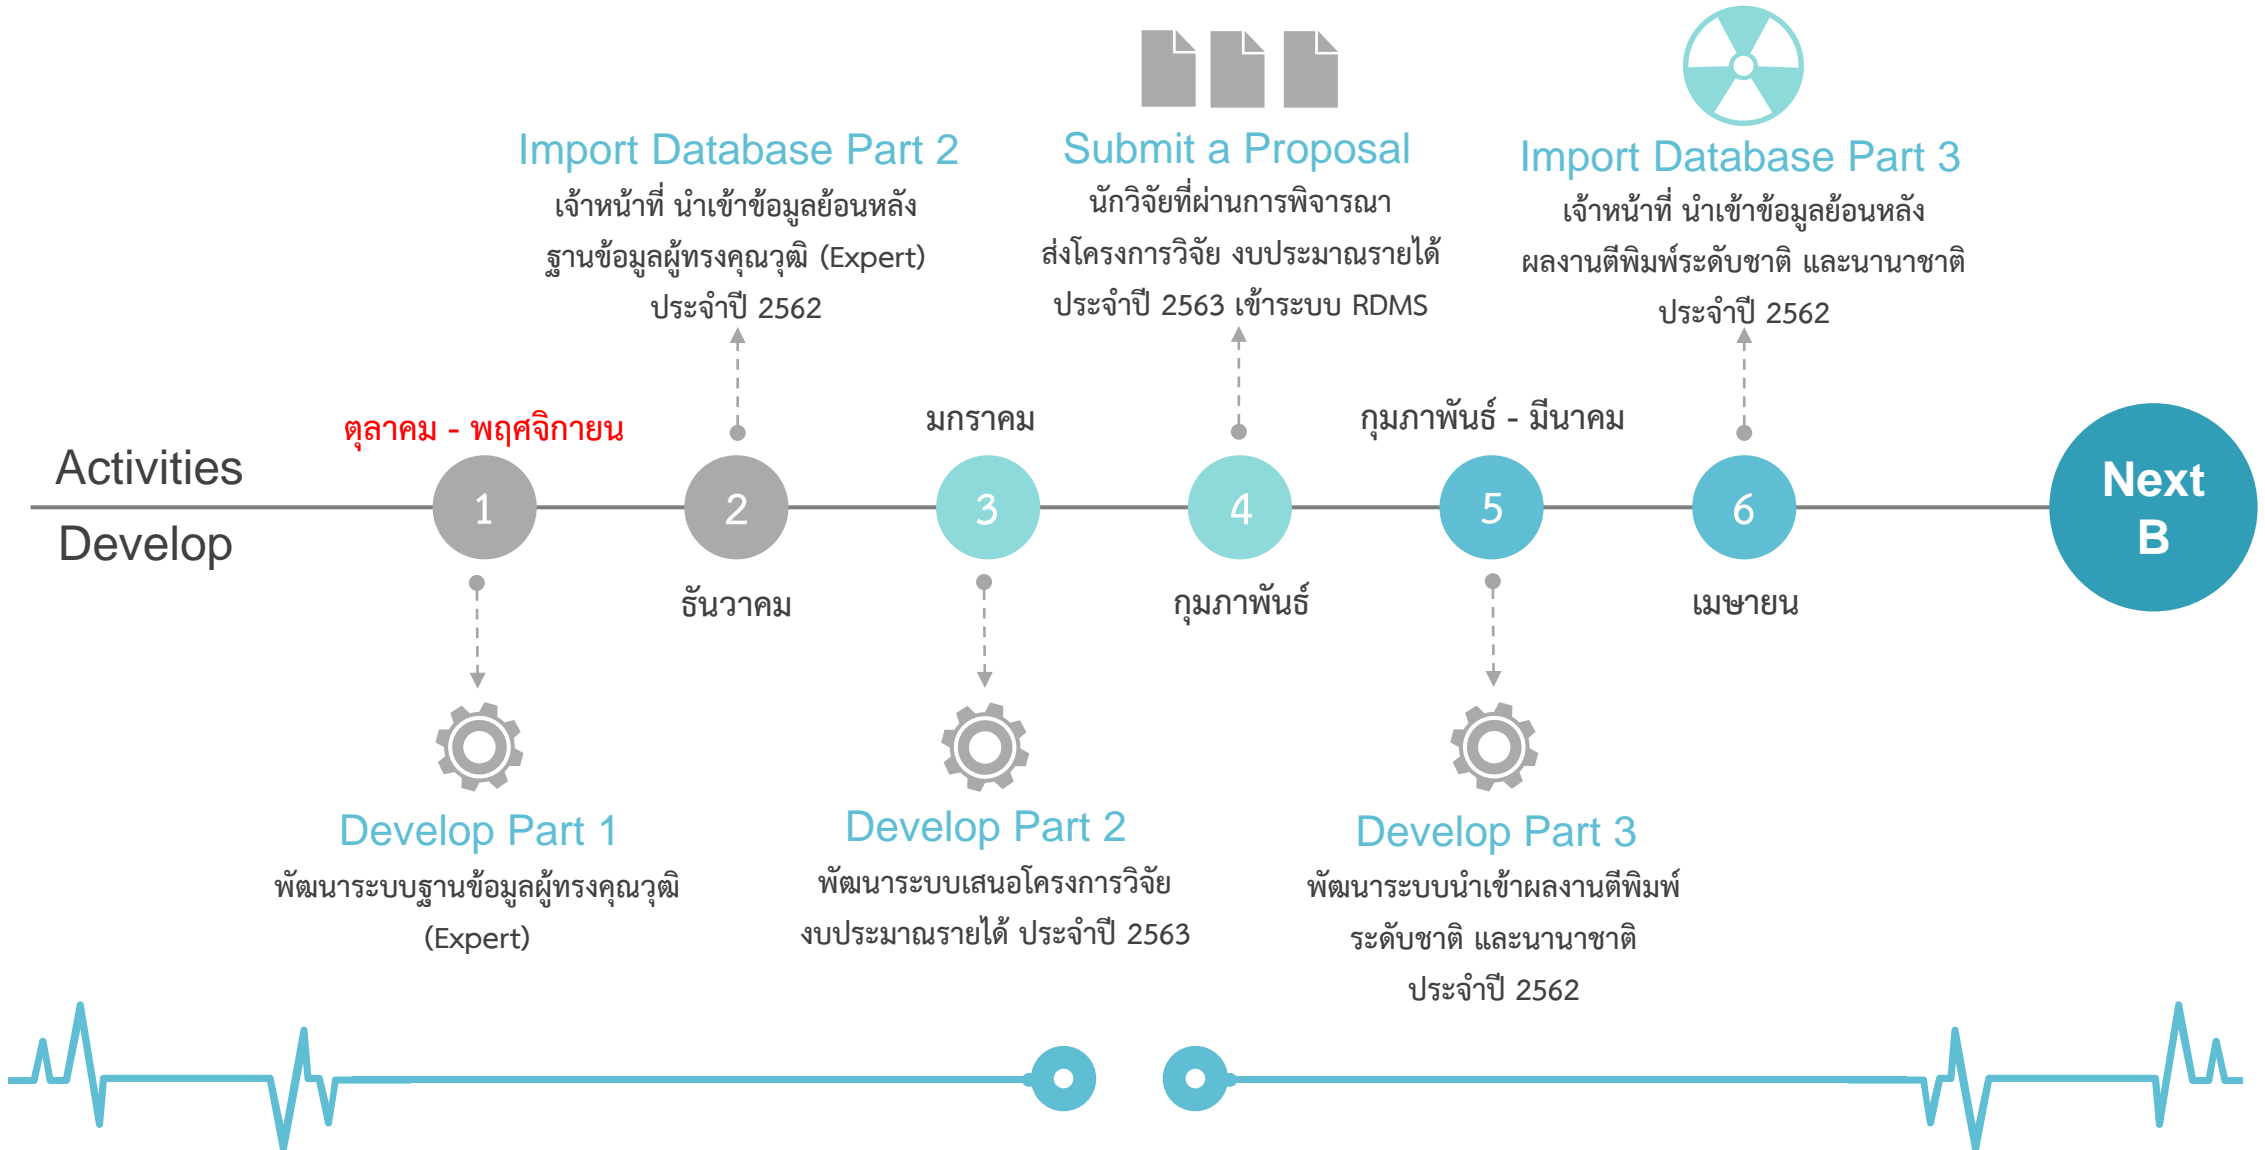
Import Database Part 2
เจ้าหน้าที่ นำเข้าข้อมูลย้อนหลัง ฐานข้อมูลผู้ทรงคุณวุฒิ (Expert) ประจำปี 2562

Submit a Proposal
นักวิจัยที่ผ่านการพิจารณา ส่งโครงการวิจัย งบประมาณรายได้ ประจำปี 2563 เข้าระบบ RDMS

Import Database Part 3
เจ้าหน้าที่ นำเข้าข้อมูลย้อนหลัง ผลงานตีพิมพ์ระดับชาติ และนานาชาติ ประจำปี 2562

Activities

Develop

ตุลาคม - พฤศจิกายน

มกราคม

กุมภาพันธ์ - มีนาคม

1

2

3

4

5

6

Next B

ธันวาคม

กุมภาพันธ์

เมษายน

Develop Part 1
พัฒนาระบบฐานข้อมูลผู้ทรงคุณวุฒิ (Expert)

Develop Part 2
พัฒนาระบบเสนอโครงการวิจัย งบประมาณรายได้ ประจำปี 2563

Develop Part 3
พัฒนาระบบนำเข้าผลงานตีพิมพ์ ระดับชาติ และนานาชาติ ประจำปี 2562